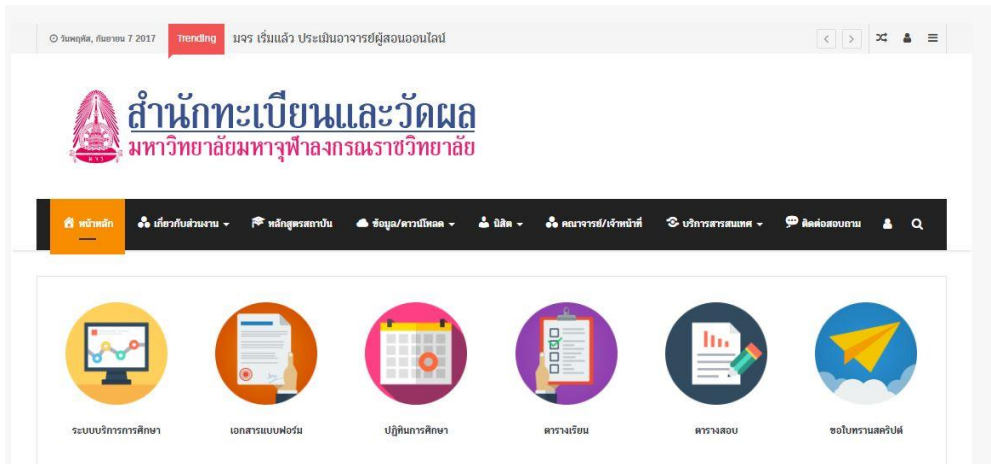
วันพฤหัส, กันยายน 7 2017 Trending มจร เริ่มแล้ว ประเมินอาจารย์ผู้สอนออนไลน์

สำนักทะเบียนและวัดผล
มหาวิทยาลัยมหาจุฬาลงกรณราชวิทยาลัย

หน้าหลัก เกี่ยวกับส่วนงาน หลักสูตรสถาบัน ข้อมูล/ดาวน์โหลด นิสิต คณาจารย์/เจ้าหน้าที่ บริการสารสนเทศ ติดต่อสอบถาม

ระบบบริการการศึกษา
เอกสารแบบฟอร์ม
ปฏิทินการศึกษา
ตารางเรียน
ตารางสอบ
ขอใบทรานสคริปต์